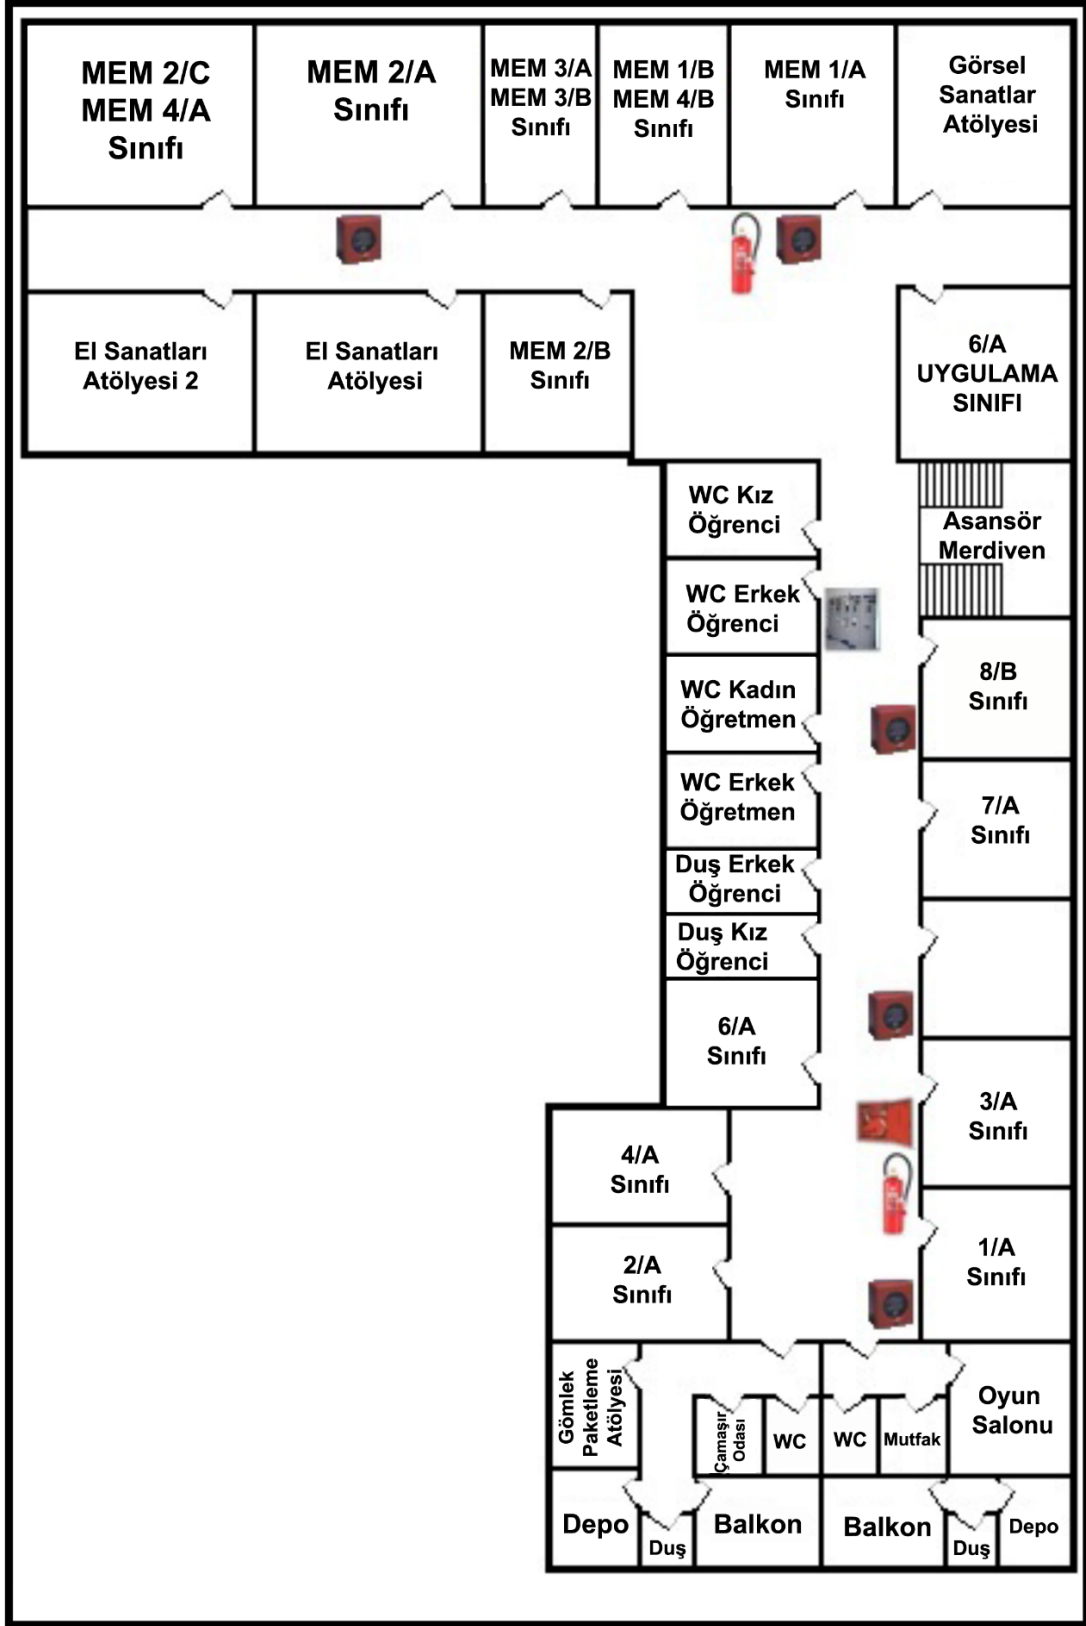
MEM 2/C
MEM 4/A
Sınıfı

MEM 2/A
Sınıfı

MEM 3/A
MEM 3/B
Sınıfı

MEM 1/B
MEM 4/B
Sınıfı

MEM 1/A
Sınıfı

Görsel
Sanatlar
Atölyesi

El Sanatları
Atölyesi 2

El Sanatları
Atölyesi

MEM 2/B
Sınıfı

6/A
UYGULAMA
SINIFI

WC Kız
Öğrenci

Asansör
Merdiven

WC Erkek
Öğrenci

8/B
Sınıfı

WC Kadın
Öğretmen

WC Erkek
Öğretmen

7/A
Sınıfı

Duş Erkek
Öğrenci

Duş Kız
Öğrenci

6/A
Sınıfı

3/A
Sınıfı

4/A
Sınıfı

2/A
Sınıfı

1/A
Sınıfı

Gömlek
Paketleme
Atölyesi

Çamaşır
Odası

WC

WC

Mutfak

Oyun
Salonu

Depo

Duş

Balkon

Balkon

Duş

Depo